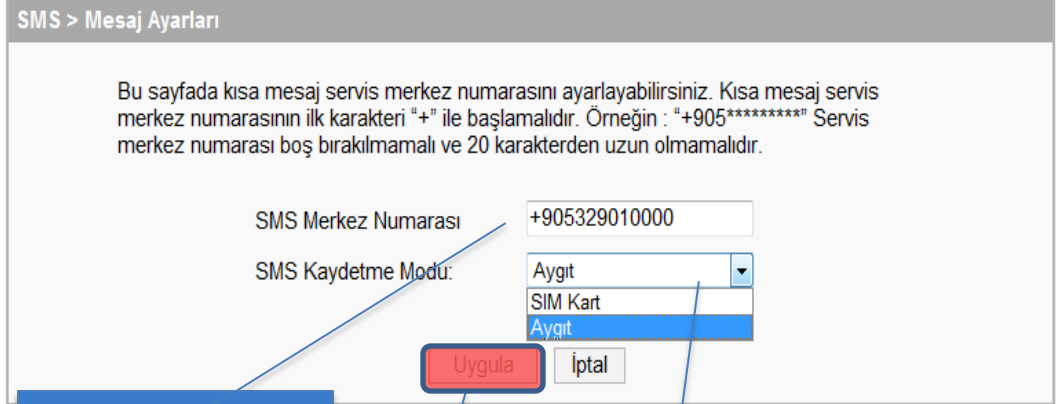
SMS > Mesaj Ayarları

Bu sayfada kısa mesaj servis merkez numarasını ayarlayabilirsiniz. Kısa mesaj servis merkez numarasının ilk karakteri “+” ile başlamalıdır. Örneğin : “+905*********” Servis merkez numarası boş bırakılmamalı ve 20 karakterden uzun olmamalıdır.

SMS Merkez Numarası +905329010000

SMS Kaydetme Modu: Aygıt

SIM Kart
Aygıt

Uygula İptal